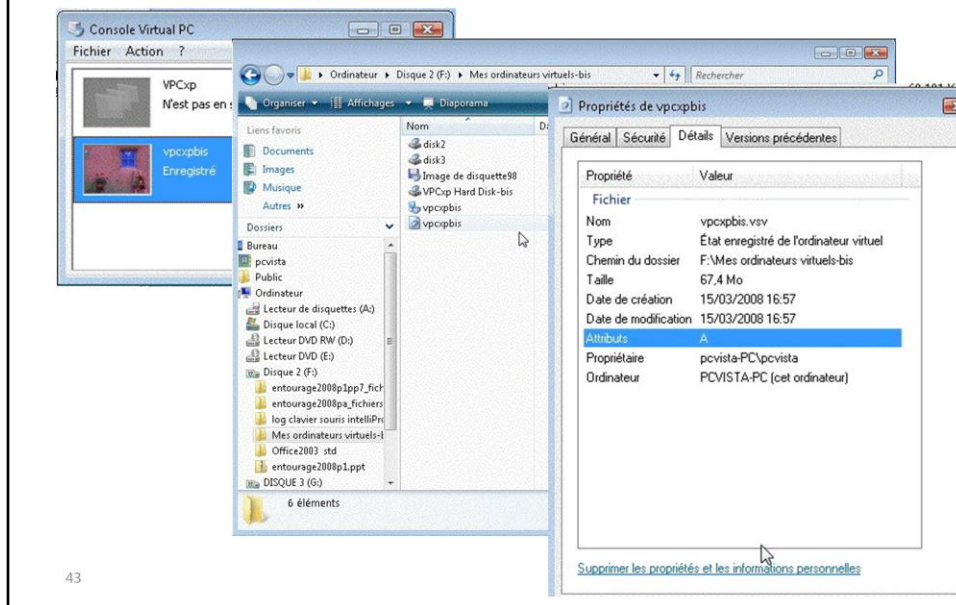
Console Virtual PC
Fichier Action ?
VPCxp
N'est pas en s
vpcxpbis
Enregistré

Ordinateur ▸ Disque 2 (F:) ▸ Mes ordinateurs virtuels-bis
Rechercher
Organiser ▾ Affichages ▾ Diaporama
Liens favoris
Documents
Images
Musique
Autres »
Dossiers
Bureau
pcvista
Public
Ordinateur
Lecteur de disquettes (A:)
Disque local (C:)
Lecteur DVD RW (D:)
Lecteur DVD (E:)
Disque 2 (F:)
entourage2008p1pp7_fich
entourage2008pa_fichiers
log clavier souris intelliPro
Mes ordinateurs virtuels-l
Office2003 std
entourage2008p1.ppt
DISQUE 3 (G:)
Nom
disk2
disk3
Image de disquette98
VPCxp Hard Disk-bis
vpcxpbis
vpcxpbis
6 éléments

Propriétés de vpcxpbis
Général Sécurité Détails Versions précédentes

| Propriété | Valeur |
|---|---|
| Fichier | |
| Nom | vpcxpbis.vsv |
| Type | État enregistré de l'ordinateur virtuel |
| Chemin du dossier | F:\Mes ordinateurs virtuels-bis |
| Taille | 67,4 Mo |
| Date de création | 15/03/2008 16:57 |
| Date de modification | 15/03/2008 16:57 |
| Attributs | A |
| Propriétaire | pcvista-PC\pcvista |
| Ordinateur | PCVISTA-PC (cet ordinateur) |

Supprimer les propriétés et les informations personnelles

43